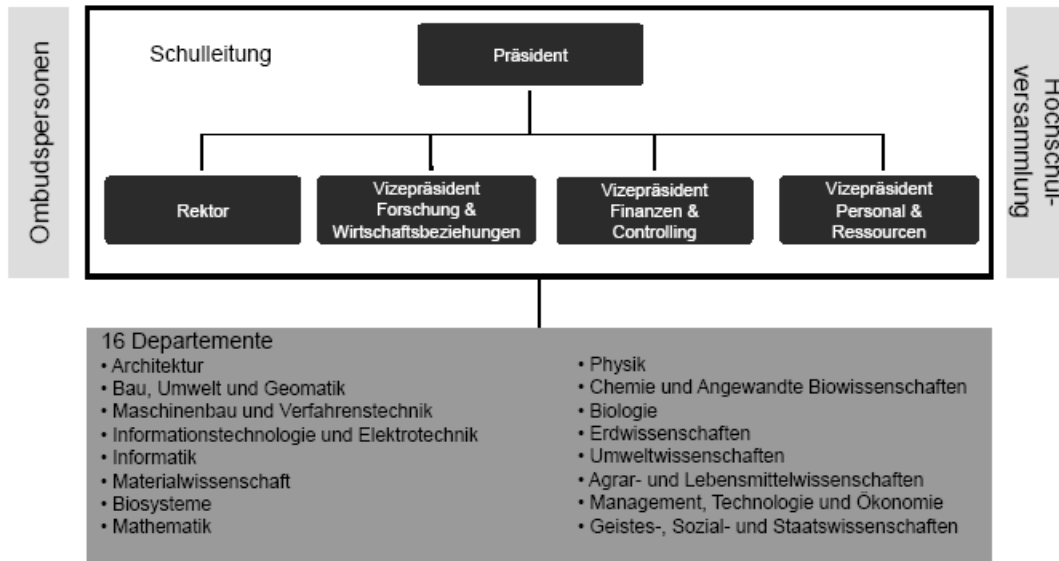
Ombudspersonen

Schulleitung

Präsident

Rektor

Vizepräsident Forschung & Wirtschaftsbeziehungen

Vizepräsident Finanzen & Controlling

Vizepräsident Personal & Ressourcen

Hochschulversammlung

16 Departemente
• Architektur
• Bau, Umwelt und Geomatik
• Maschinenbau und Verfahrenstechnik
• Informationstechnologie und Elektrotechnik
• Informatik
• Materialwissenschaft
• Biosysteme
• Mathematik

• Physik
• Chemie und Angewandte Biowissenschaften
• Biologie
• Erdwissenschaften
• Umweltwissenschaften
• Agrar- und Lebensmittelwissenschaften
• Management, Technologie und Ökonomie
• Geistes-, Sozial- und Staatswissenschaften